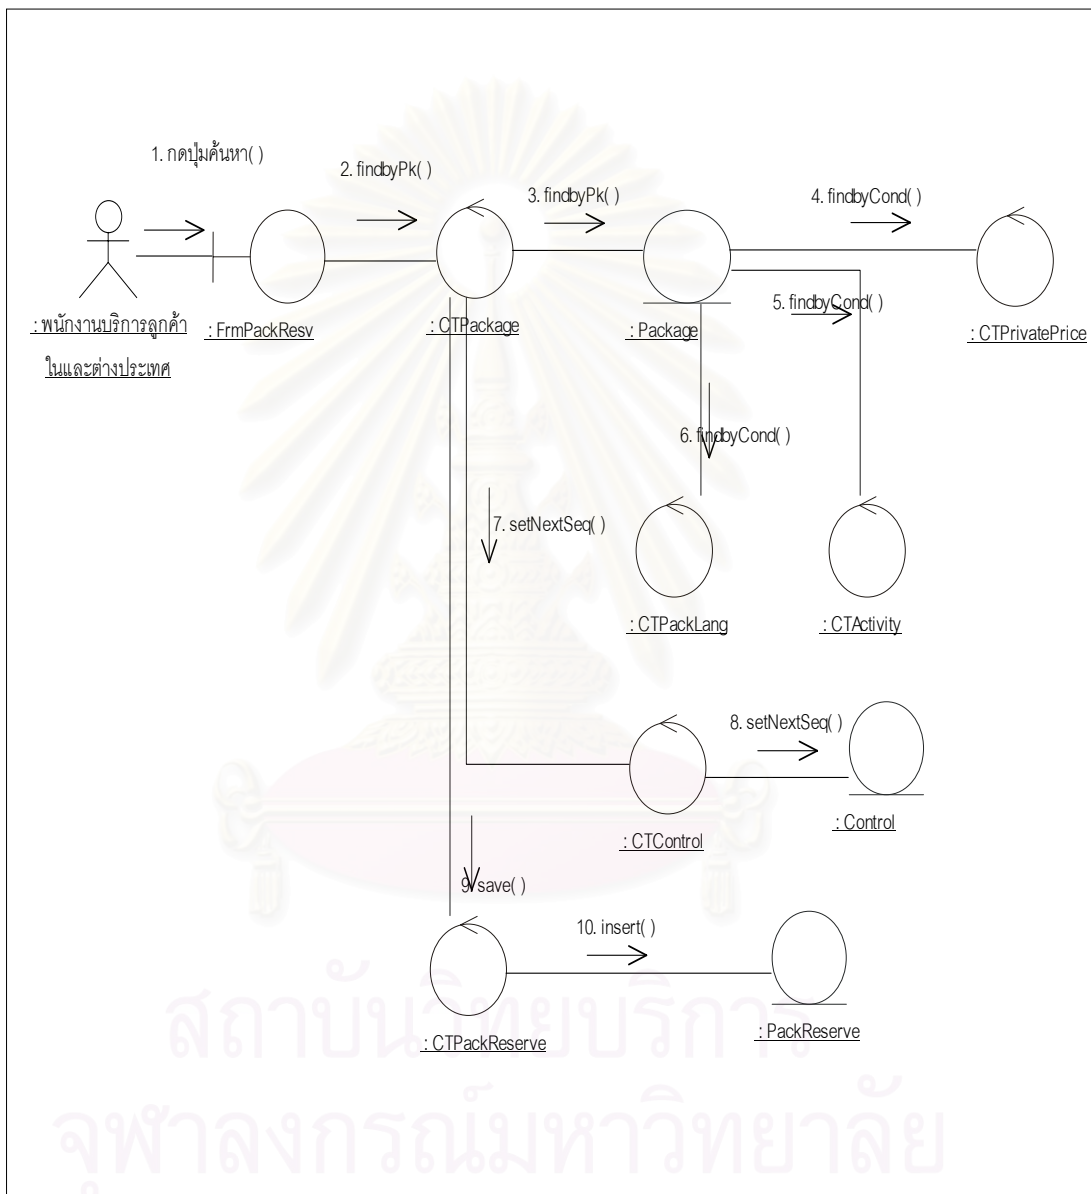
1. กดปุ่มค้นหา( )

2. findbyPk( )

3. findbyPk( )

4. findbyCond( )

: พนักงานบริการลูกค้าในและต่างประเทศ

: FrmPackResv

: CTPackage

: Package

5. findbyCond( )

: CTPrivatePrice

6. findbyCond( )

7. setNextSeq( )

: CTPackLang

: CTActivity

8. setNextSeq( )

: CTControl

: Control

9. save( )

10. insert( )

: CTPackReserve

: PackReserve

สถาบันวิทยบริการ
จุฬาลงกรณ์มหาวิทยาลัย